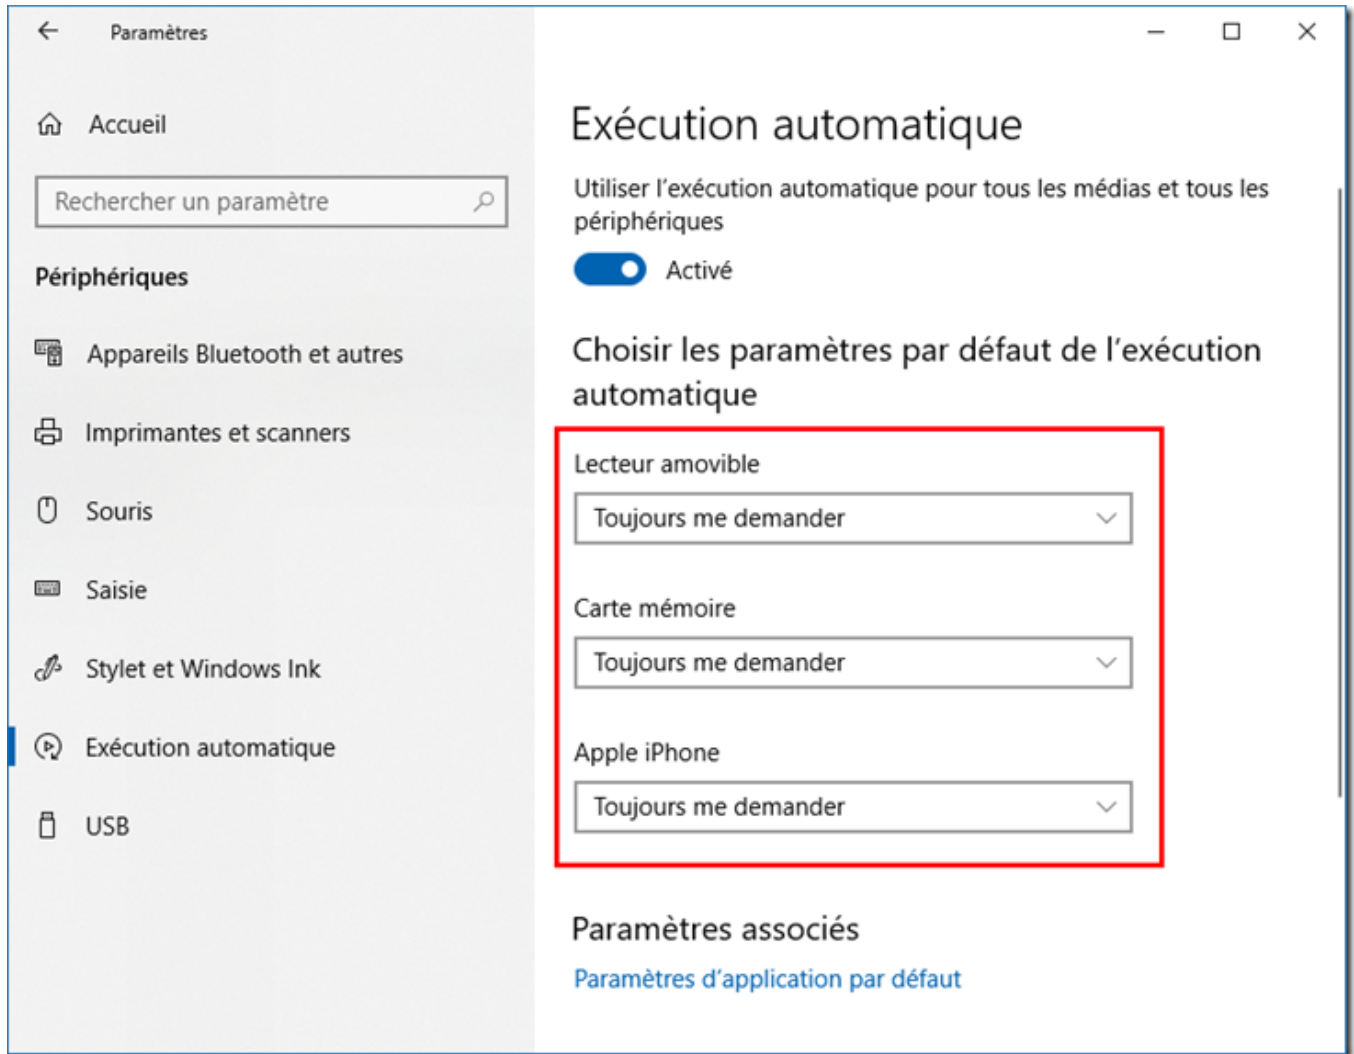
Paramètres

Accueil

Rechercher un paramètre

Périphériques

Appareils Bluetooth et autres

Imprimantes et scanners

Souris

Saisie

Stylet et Windows Ink

Exécution automatique

USB

Exécution automatique

Utiliser l'exécution automatique pour tous les médias et tous les périphériques

Activé

Choisir les paramètres par défaut de l'exécution automatique

Lecteur amovible

Toujours me demander

Carte mémoire

Toujours me demander

Apple iPhone

Toujours me demander

Paramètres associés

Paramètres d'application par défaut